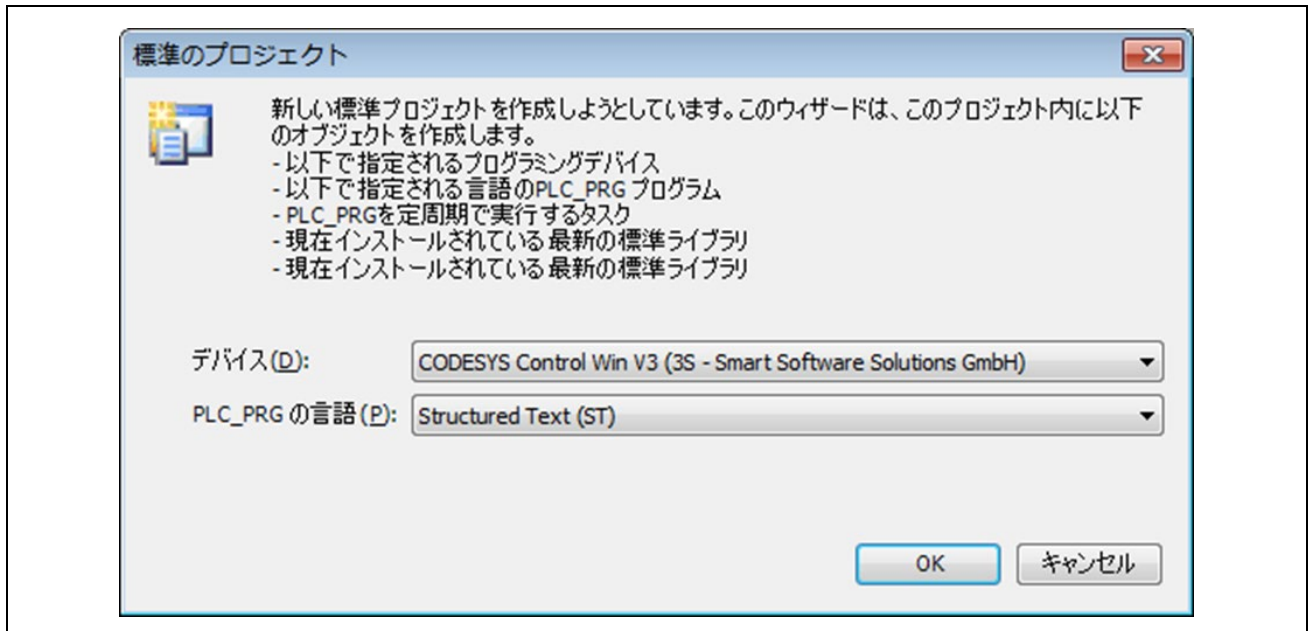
標準のプロジェクト

新しい標準プロジェクトを作成しようとしています。このウィザードは、このプロジェクト内に以下のオブジェクトを作成します。
- 以下で指定されるプログラミングデバイス
- 以下で指定される言語のPLC_PRG プログラム
- PLC_PRGを定周期で実行するタスク
- 現在インストールされている 最新の標準ライブラリ
- 現在インストールされている 最新の標準ライブラリ

デバイス(D): CODESYS Control Win V3 (3S - Smart Software Solutions GmbH)

PLC_PRG の言語 (P): Structured Text (ST)

OK

キャンセル